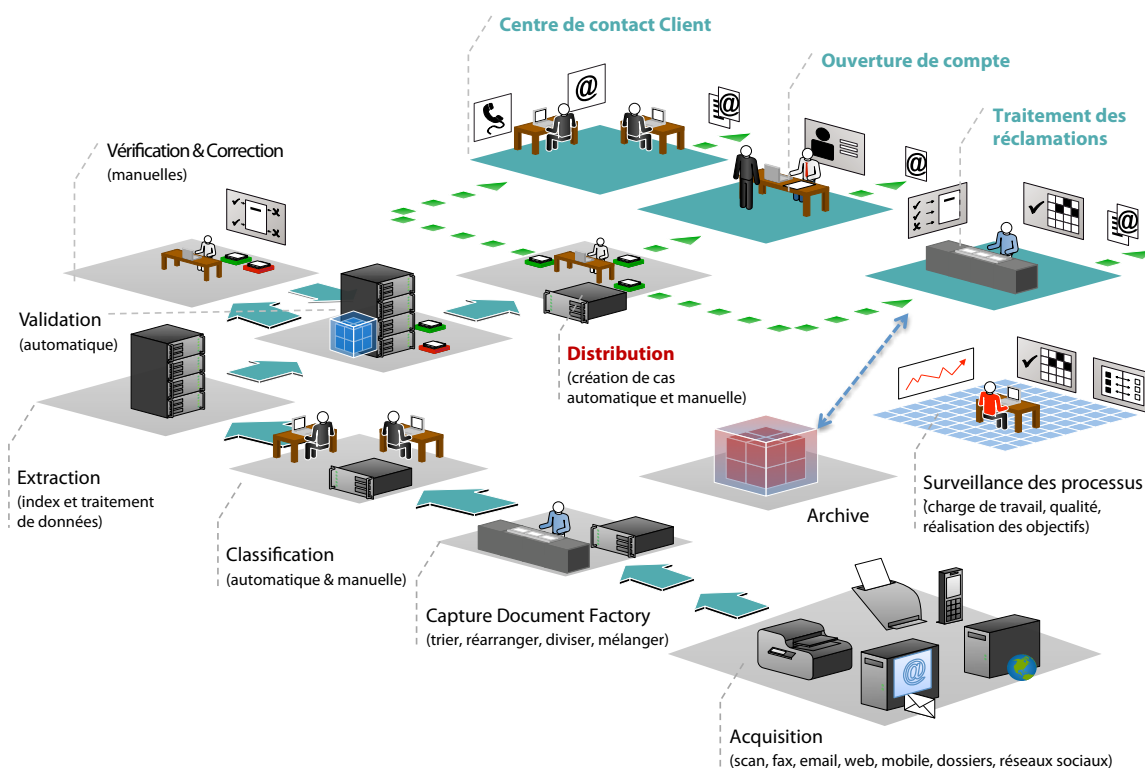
Centre de contact Client

Ouverture de compte

Traitement des réclamations

Vérification & Correction
(manuelles)

Validation
(automatique)

Distribution
(création de cas automatique et manuelle)

Surveillance des processus
(charge de travail, qualité, réalisation des objectifs)

Extraction
(index et traitement de données)

Archive

Classification
(automatique & manuelle)

Capture Document Factory
(trier, réarranger, diviser, mélanger)

Acquisition
(scan, fax, email, web, mobile, dossiers, réseaux sociaux)